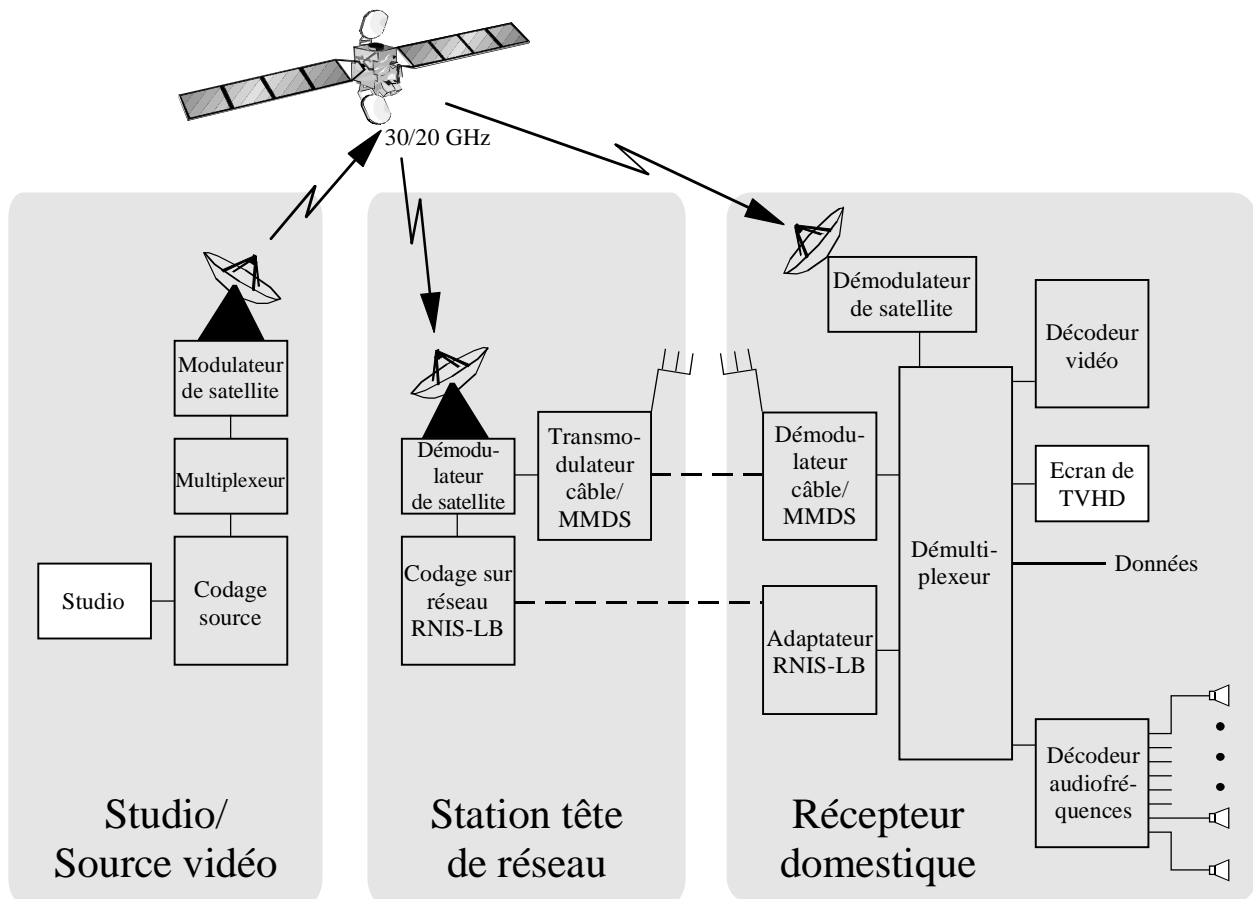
30/20 GHz

Modulateur de satellite

Multiplexeur

Studio

Codage source

Studio/ Source vidéo

Démodulateur de satellite

Transmodulateur câble/ MMDS

Codage sur réseau RNIS-LB

Station tête de réseau

Démodulateur de satellite

Décodeur vidéo

Démodulateur câble/ MMDS

Ecran de TVHD

Démultiplexeur

Données

Adaptateur RNIS-LB

Décodeur audiofréquences

Récepteur domestique